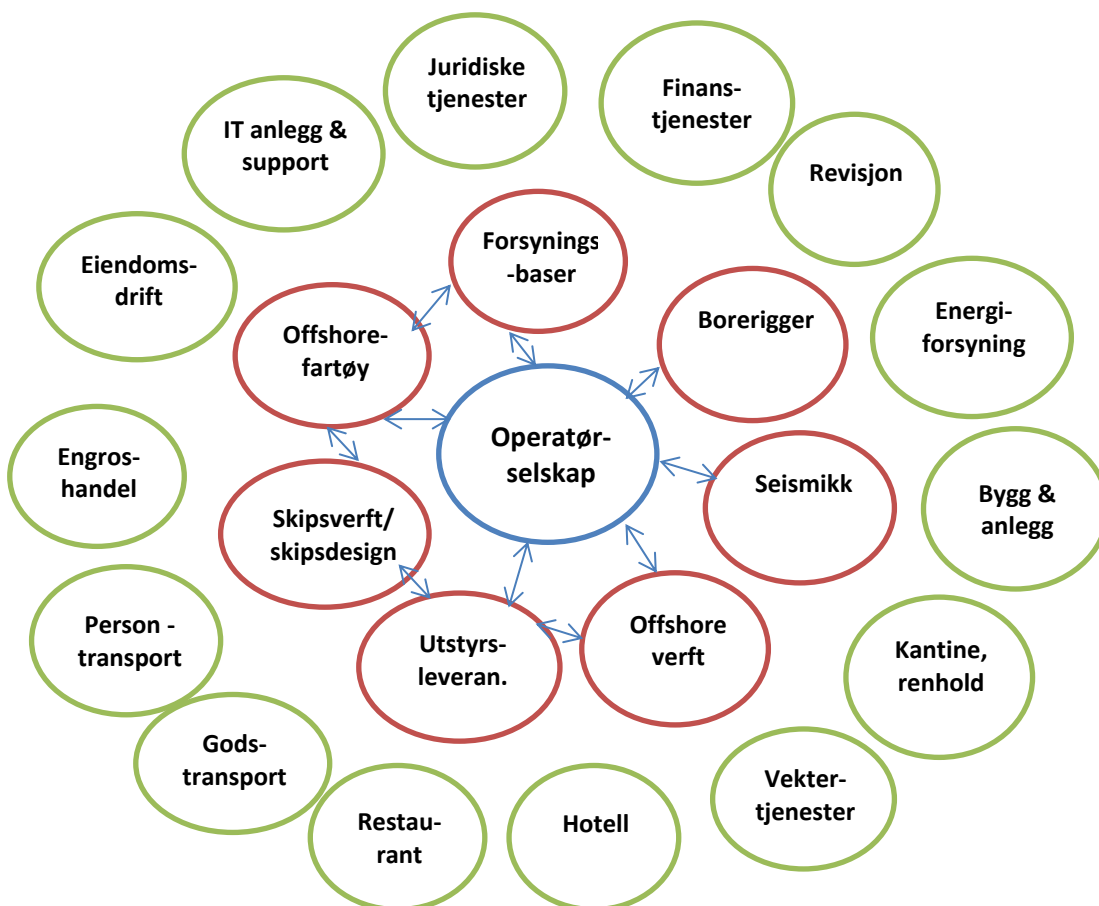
Juridiske tjenester

Finans-tjenester

IT anlegg & support

Revisjon

Forsynings-baser

Eiendoms-drift

Borerigger

Energi-forsyning

Offshore-fartøy

Operatør-selskap

Engros-handel

Seismikk

Bygg & anlegg

Skipsverft/ skipsdesign

Person - transport

Utstyrs-leveran.

Offshore verft

Kantine, renhold

Gods-transport

Vekter-tjenester

Restau-rant

Hotell